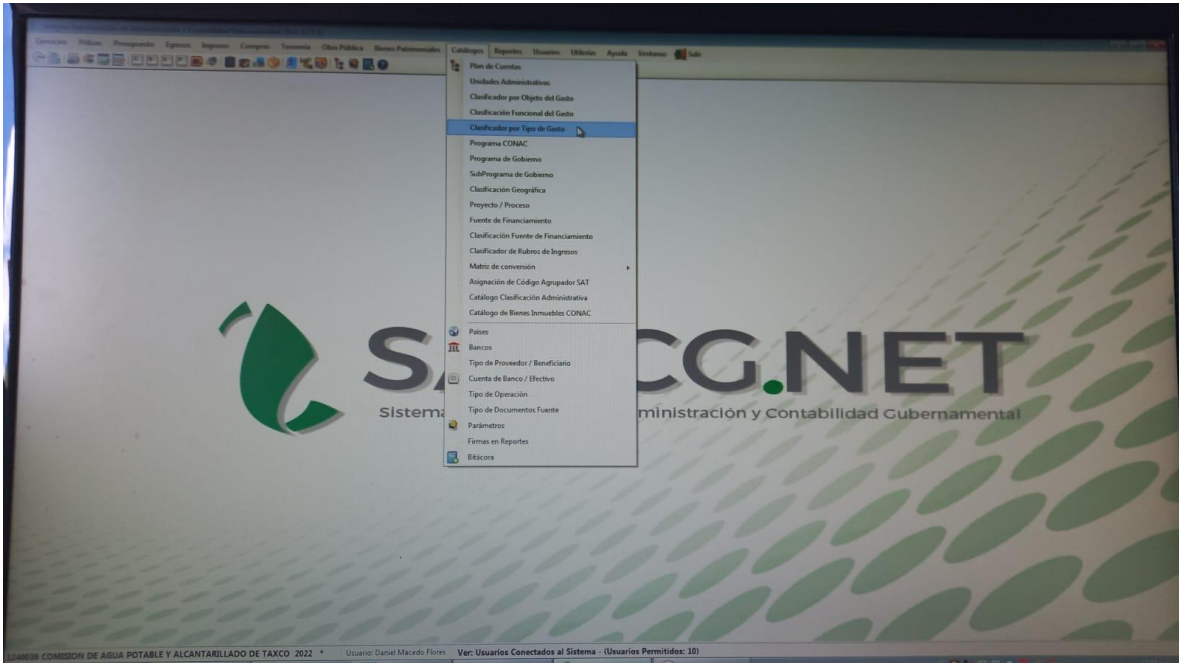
Ejercicios Pólizas Presupuesto Egresos Ingresos Compras Tesorería Obra Pública Bienes Patrimoniales Catálogos Reportes Usuarios Utilerías Ayuda Ventanas Salir

Plan de Cuentas
Unidades Administrativas
Clasificador por Objeto del Gasto
Clasificación Funcional del Gasto
Clasificador por Tipo de Gasto
Programa CONAC
Programa de Gobierno
SubPrograma de Gobierno
Clasificación Geográfica
Proyecto / Proceso
Fuente de Financiamiento
Clasificación Fuente de Financiamiento
Clasificador de Rubros de Ingresos
Matriz de conversión
Asignación de Código Agrupador SAT
Catálogo Clasificación Administrativa
Catálogo de Bienes Inmuebles CONAC
Países
Bancos
Tipo de Proveedor / Beneficiario
Cuenta de Banco / Efectivo
Tipo de Operación
Tipo de Documentos Fuente
Parámetros
Firmas en Reportes
Bitácora

SA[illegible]CG.NET
Sistema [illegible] ministración y Contabilidad Gubernamental

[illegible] COMISION DE AGUA POTABLE Y ALCANTARILLADO DE TAXCO 2022 * Usuario: Daniel Macedo Flores Ver: Usuarios Conectados al Sistema - (Usuarios Permitidos: 10)